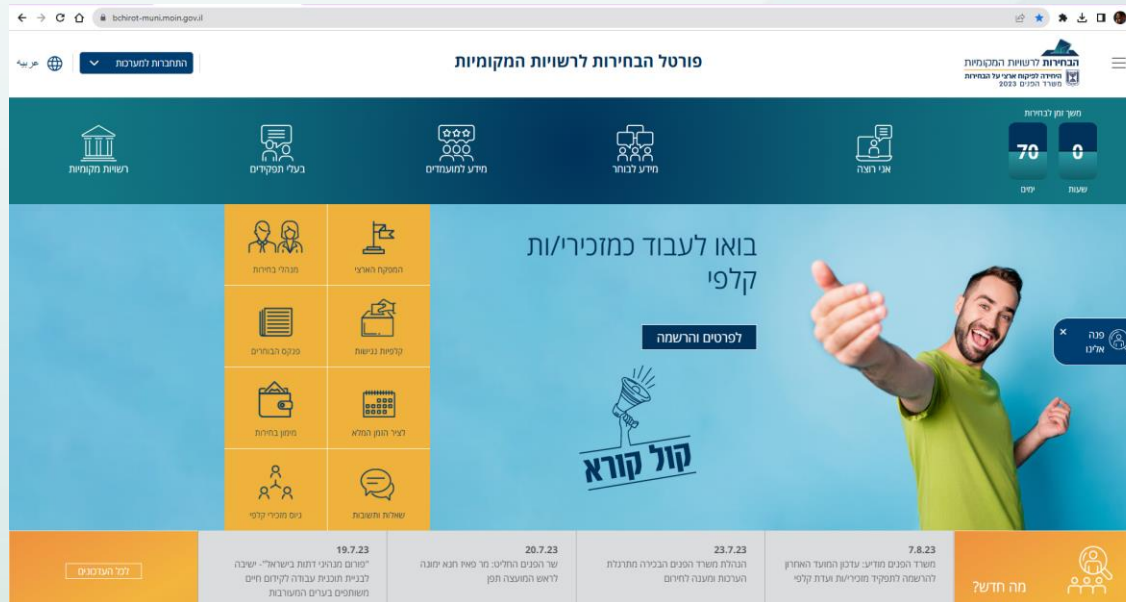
bchirot-muni.moin.gov.il

הבחירות לרשויות המקומיות
הפיקוח הארצי על הבחירות
משרד הפנים 2023

פורטל הבחירות לרשויות המקומיות

התחברות למערכות
عربية

משך זמן לבחירות
0
שעות
70
ימים

אני רוצה
מידע לבוחר
מידע למועמדים
בעלי תפקידים
רשויות מקומיות

בואו לעבוד כמזכירי/ות קלפי

לפרטים והרשמה

קול קורא

המפקח הארצי
מנהלי בחירות
קלפיות נגישות
פנקס הבוחרים
לציר הזמן המלא
מימון בחירות
שאלות ותשובות
גיוס מזכירי קלפי

פנה אלינו

מה חדש?

7.8.23
משרד הפנים מודיע: עדכון המועד האחרון להרשמה לתפקיד מזכירי/ות ועדת קלפי

23.7.23
הנהלת משרד הפנים הבכירה מתרגלת הערכות ומענה לחירום

20.7.23
שר הפנים החליט: מר פאיז חנא יכהן לראש המועצה תפן

19.7.23
"פורום מנהיגי דתות בישראל" - ישיבה לבניית תוכנית עבודה לקידום חיים משותפים בערים המעורבות

לכל העדכונים